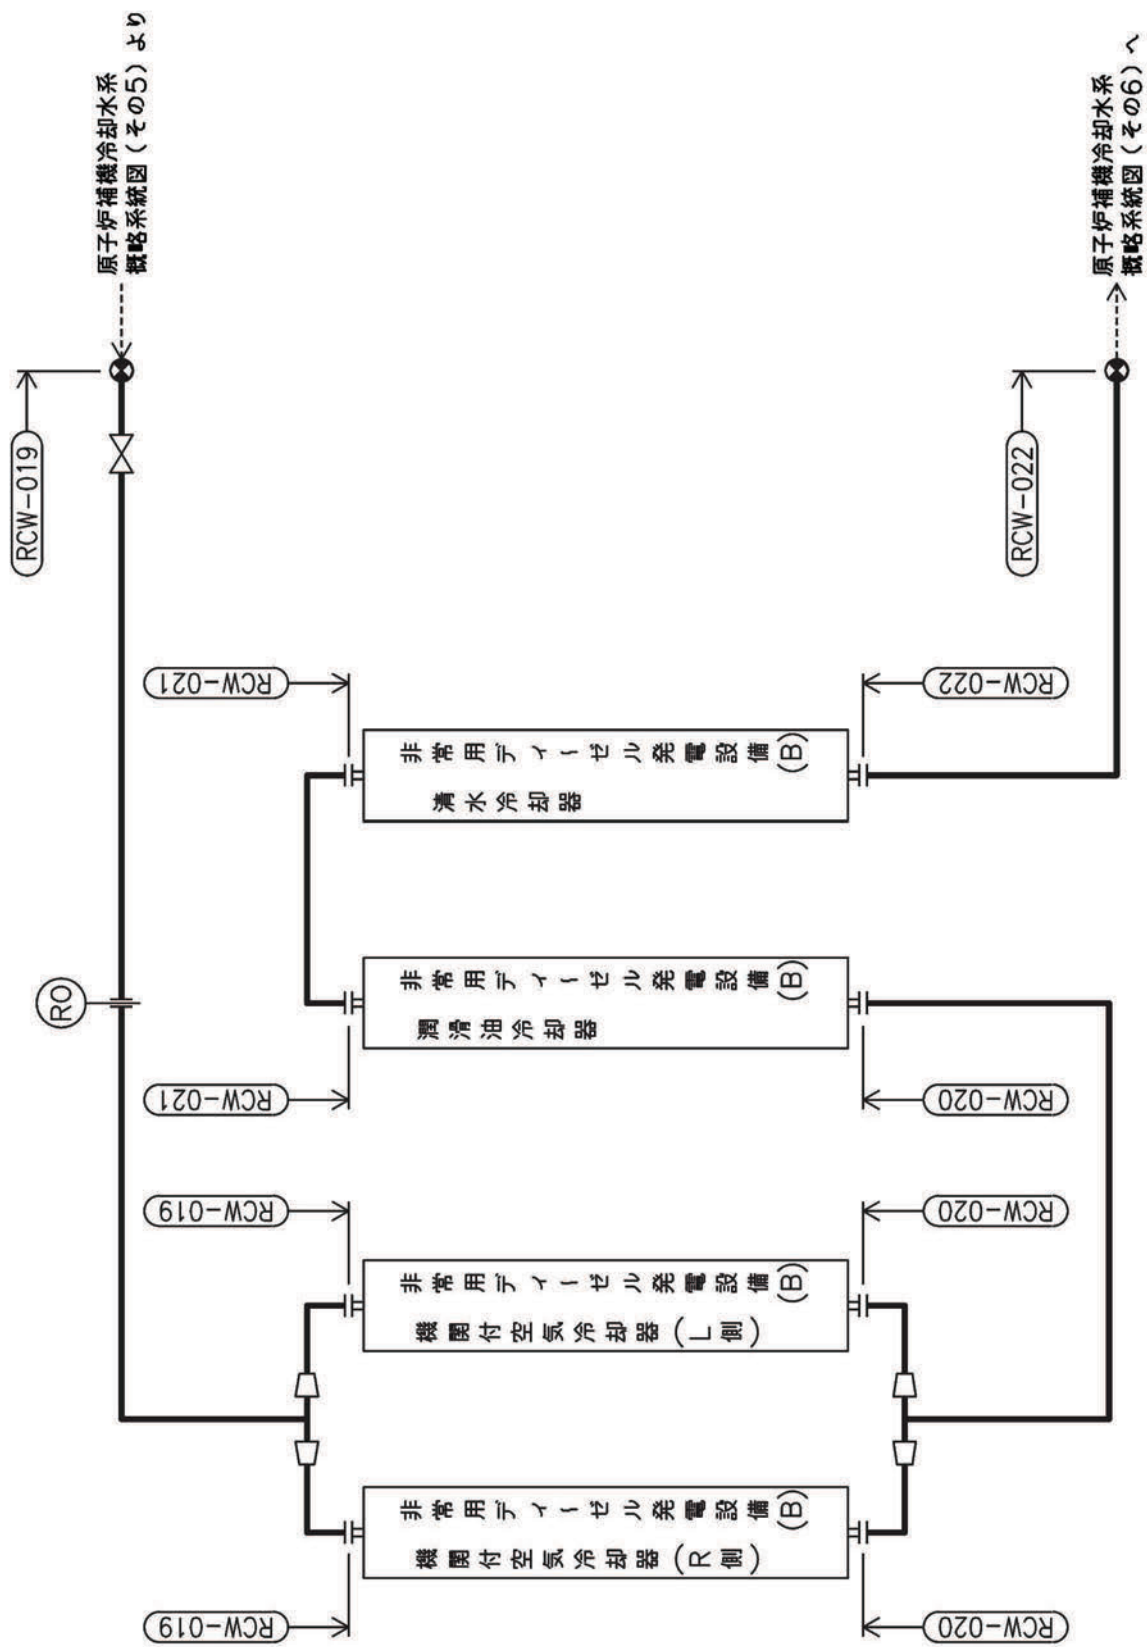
原子炉補機冷却水系
概略系統図（その5）より

RCW-019

原子炉補機冷却水系
概略系統図（その6）へ

RCW-022

RCW-021

RCW-022

非常用ディーゼル発電設備(B)
清水冷却器

RO

非常用ディーゼル発電設備(B)
潤滑油冷却器

RCW-021

RCW-020

RCW-019

RCW-020

非常用ディーゼル発電設備(B)
機関付空気冷却器（L側）

非常用ディーゼル発電設備(B)
機関付空気冷却器（R側）

RCW-019

RCW-020